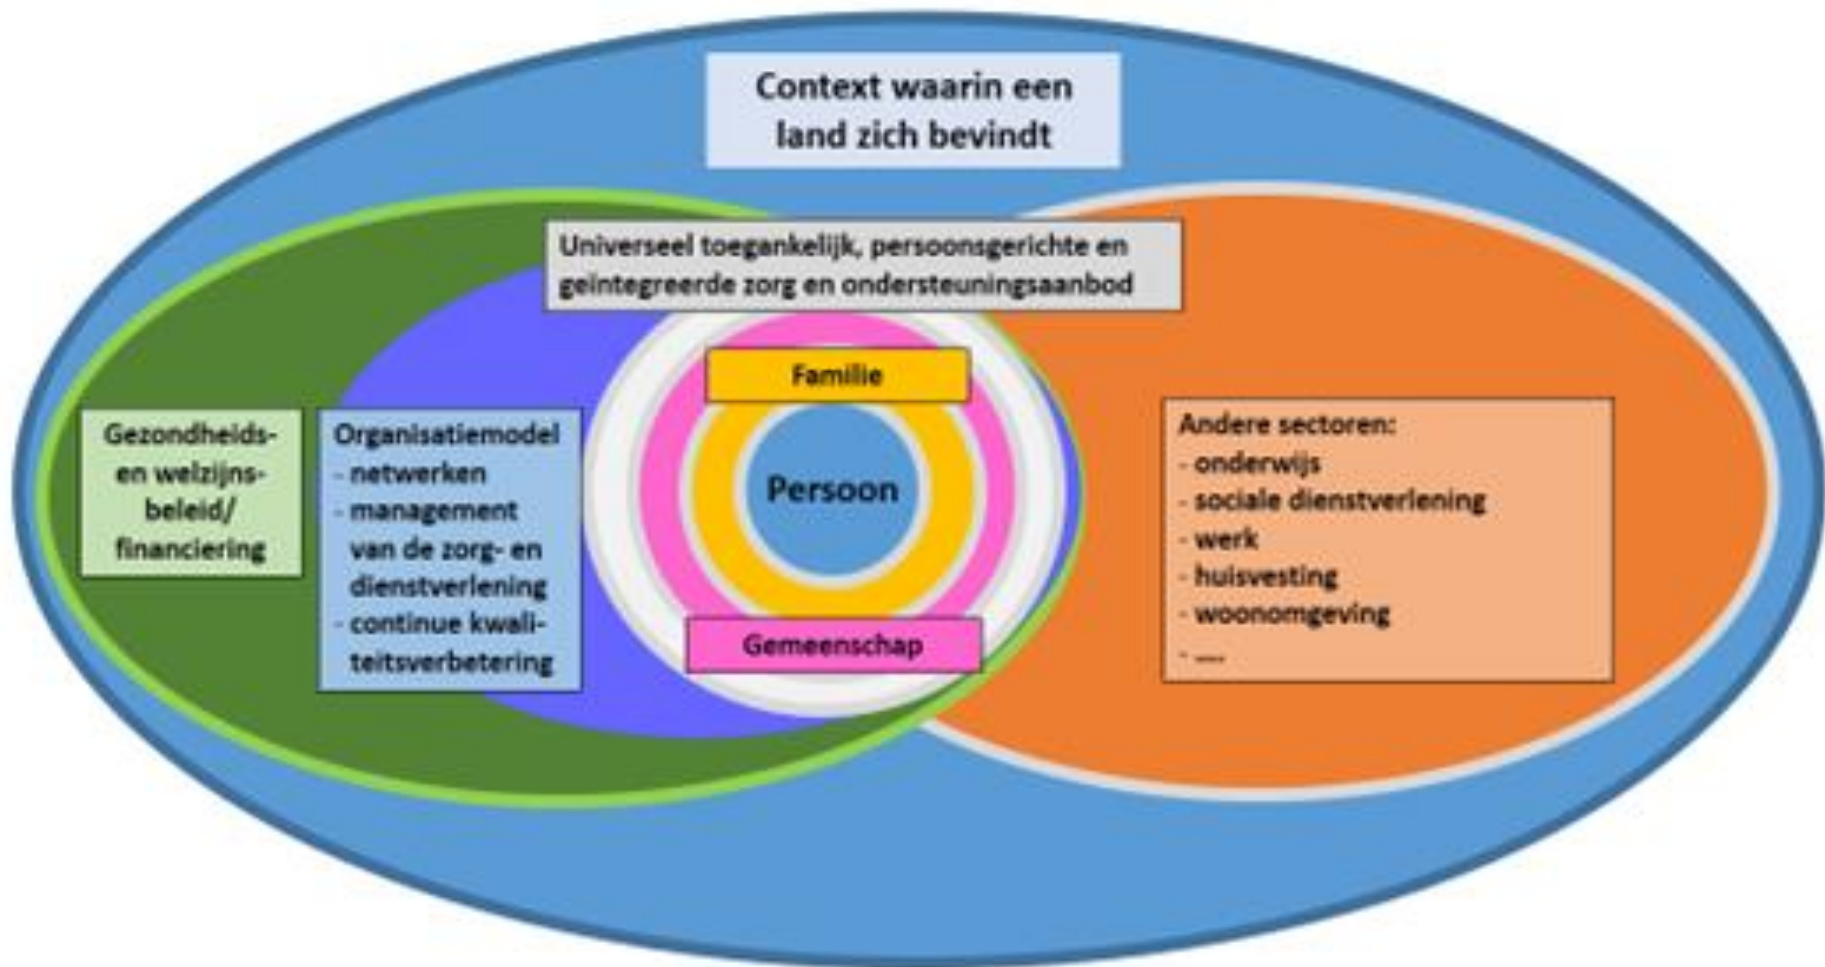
Context waarin een land zich bevindt

Universeel toegankelijk, persoonsgerichte en geintegreerde zorg en ondersteuningsaanbod

Familie

Persoon

Gemeenschap

Gezondheids- en welzijnsbeleid/ financiering

Organisatiemodel
- netwerken
- management van de zorg- en dienstverlening
- continue kwaliteitsverbetering

Andere sectoren:
- onderwijs
- sociale dienstverlening
- werk
- huisvesting
- woonomgeving
- ....